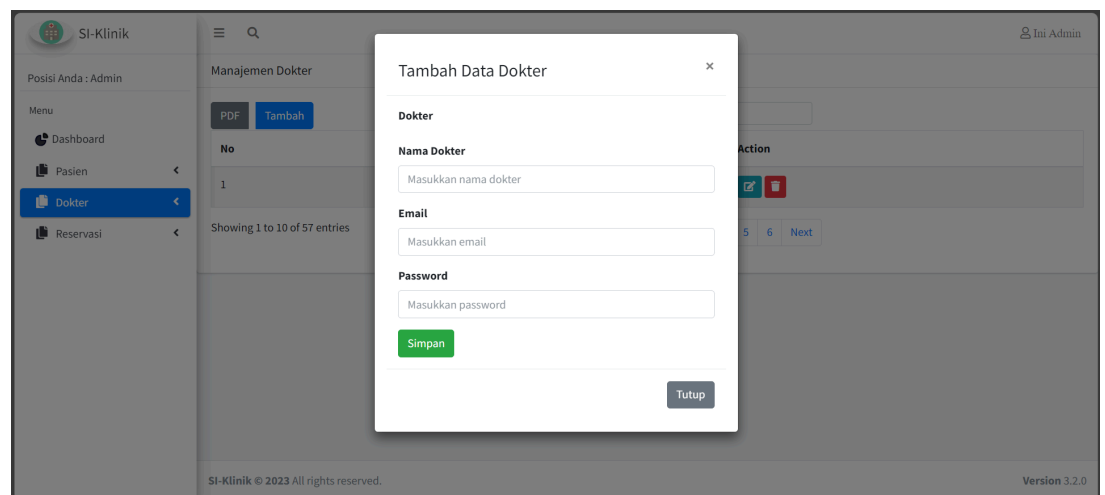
SI-Klinik

Posisi Anda : Admin

Menu

Dashboard

Pasien

Dokter

Reservasi

Ini Admin

Manajemen Dokter

PDF Tambah

No

Action

1

Showing 1 to 10 of 57 entries

5 6 Next

Tambah Data Dokter

×

Dokter

Nama Dokter

Masukkan nama dokter

Email

Masukkan email

Password

Masukkan password

Simpan

Tutup

SI-Klinik © 2023 All rights reserved.

Version 3.2.0